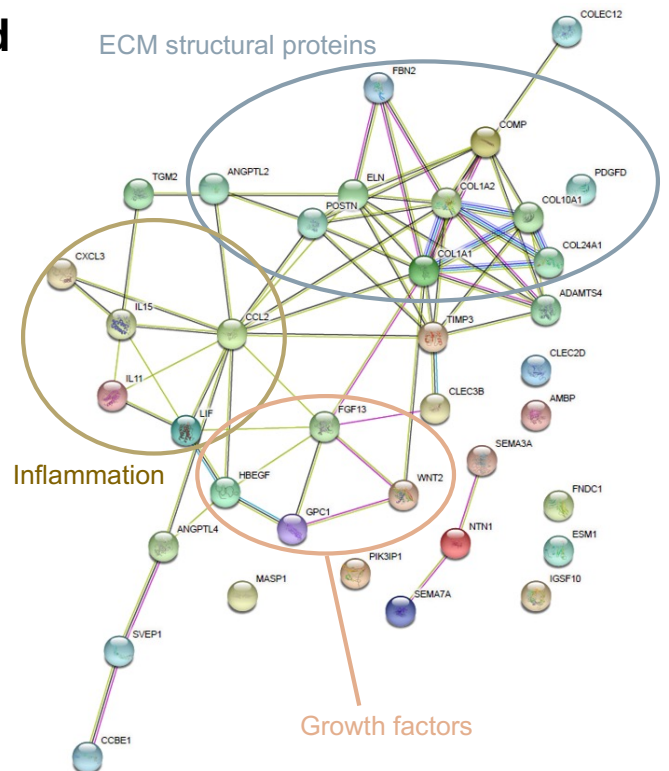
d

ECM structural proteins

COLEC12

FBN2

COMP

TGM2

ANGPTL2

ELN

POSTN

COL1A2

PDGFD

COL10A1

COL24A1

COL1A1

CXCL3

IL15

CCL2

ADAMTS4

TIMP3

CLEC2D

IL11

CLEC3B

AMBP

LIF

FGF13

SEMA3A

Inflammation

HBEGF

WNT2

FNDC1

GPC1

NTN1

ESM1

ANGPTL4

PIK3IP1

IGSF10

MASP1

SEMA7A

SVEP1

Growth factors

CCBE1